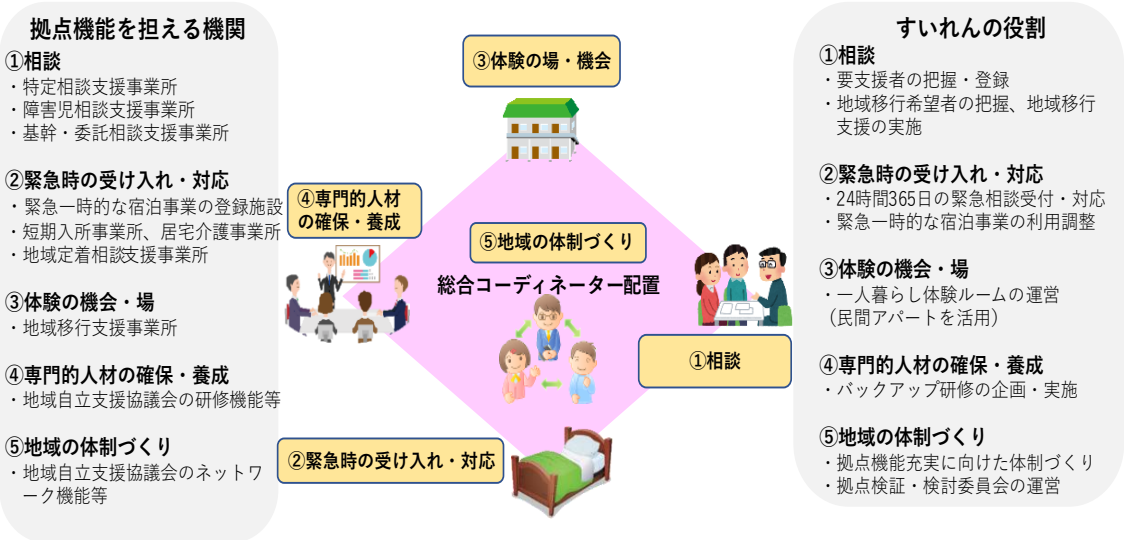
拠点機能を担える機関

①相談
・特定相談支援事業所
・障害児相談支援事業所
・基幹・委託相談支援事業所

②緊急時の受け入れ・対応
・緊急一時的な宿泊事業の登録施設
・短期入所事業所、居宅介護事業所
・地域定着相談支援事業所

③体験の機会・場
・地域移行支援事業所

④専門的人材の確保・養成
・地域自立支援協議会の研修機能等

⑤地域の体制づくり
・地域自立支援協議会のネットワーク機能等

③体験の場・機会

④専門的人材の確保・養成

⑤地域の体制づくり

総合コーディネーター配置

①相談

②緊急時の受け入れ・対応

すいれんの役割

①相談
・要支援者の把握・登録
・地域移行希望者の把握、地域移行支援の実施

②緊急時の受け入れ・対応
・24時間365日の緊急相談受付・対応
・緊急一時的な宿泊事業の利用調整

③体験の機会・場
・一人暮らし体験ルームの運営（民間アパートを活用）

④専門的人材の確保・養成
・バックアップ研修の企画・実施

⑤地域の体制づくり
・拠点機能充実に向けた体制づくり
・拠点検証・検討委員会の運営